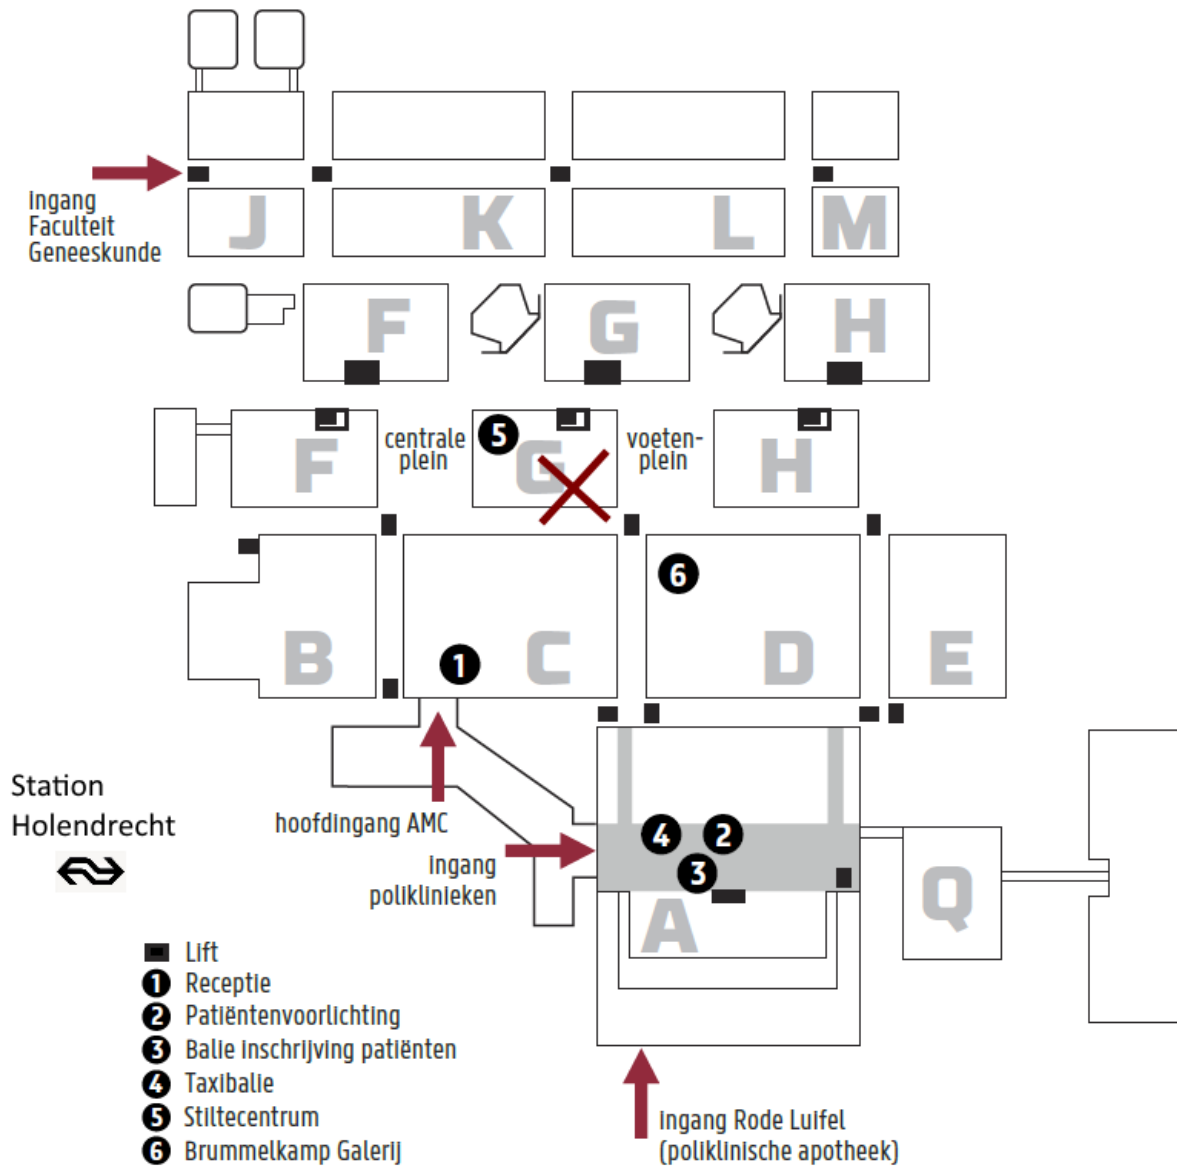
J K L M

Ingang Faculteit Geneeskunde

F G H

F centrale plein 5 G voeten-plein H

B C D E

6

1

Station Holendrecht

hoofdingang AMC

ingang poliklinieken

4 2 3

A

Q

Lift
1 Receptie
2 Patiëntenvoorlichting
3 Balie inschrijving patiënten
4 Taxibalie
5 Stiltecentrum
6 Brummelkamp Galerij

Ingang Rode Luifel (poliklinische apotheek)